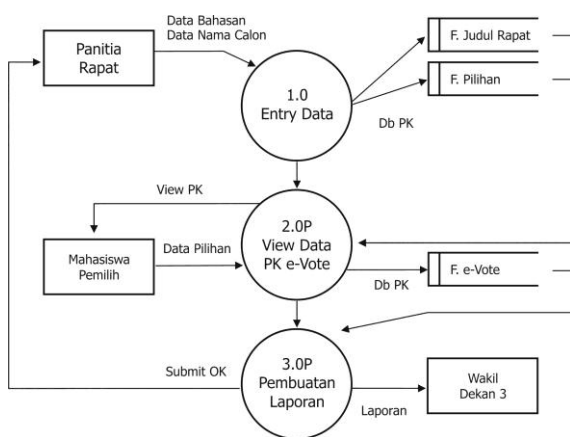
Panitia Rapat

Data Bahasan
Data Nama Calon

F. Judul Rapat

F. Pilihan

1.0
Entry Data

Db PK

View PK

2.0P
View Data
PK e-Vote

Mahasiswa Pemilih

Data Pilihan

F. e-Vote

Db PK

3.0P
Pembuatan
Laporan

Submit OK

Wakil Dekan 3

Laporan